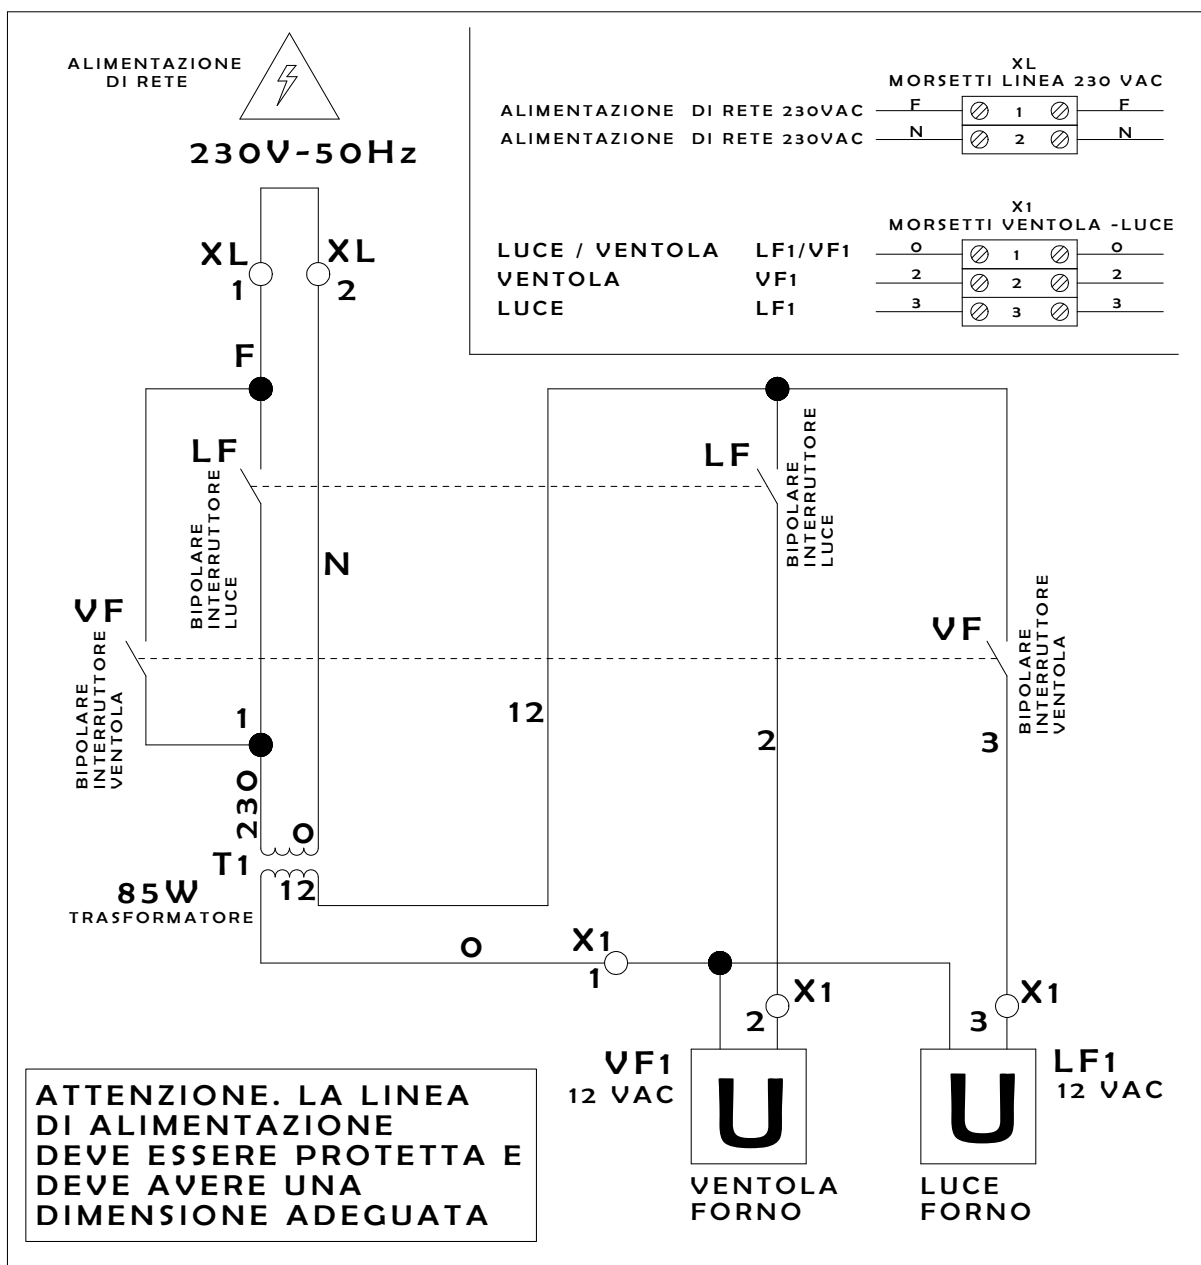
ALIMENTAZIONE DI RETE

230V-50Hz

XL
MORSETTI LINEA 230 VAC

ALIMENTAZIONE DI RETE 230VAC F 1 F
ALIMENTAZIONE DI RETE 230VAC N 2 N

X1
MORSETTI VENTOLA -LUCE

LUCE / VENTOLA LF1/VF1 0 1 0
VENTOLA VF1 2 2 2
LUCE LF1 3 3 3

XL 1
XL 2

F

LF

BIPOLARE INTERRUTTORE LUCE

N

LF

BIPOLARE INTERRUTTORE LUCE

VF

BIPOLARE INTERRUTTORE VENTOLA

VF

BIPOLARE INTERRUTTORE VENTOLA

1

12

2

3

230

0

T1

85W
TRASFORMATORE

12

0

X1
1

X1
2

X1
3

VF1
12 VAC

U

LF1
12 VAC

U

VENTOLA FORNO

LUCE FORNO

ATTENZIONE. LA LINEA DI ALIMENTAZIONE DEVE ESSERE PROTETTA E DEVE AVERE UNA DIMENSIONE ADEGUATA